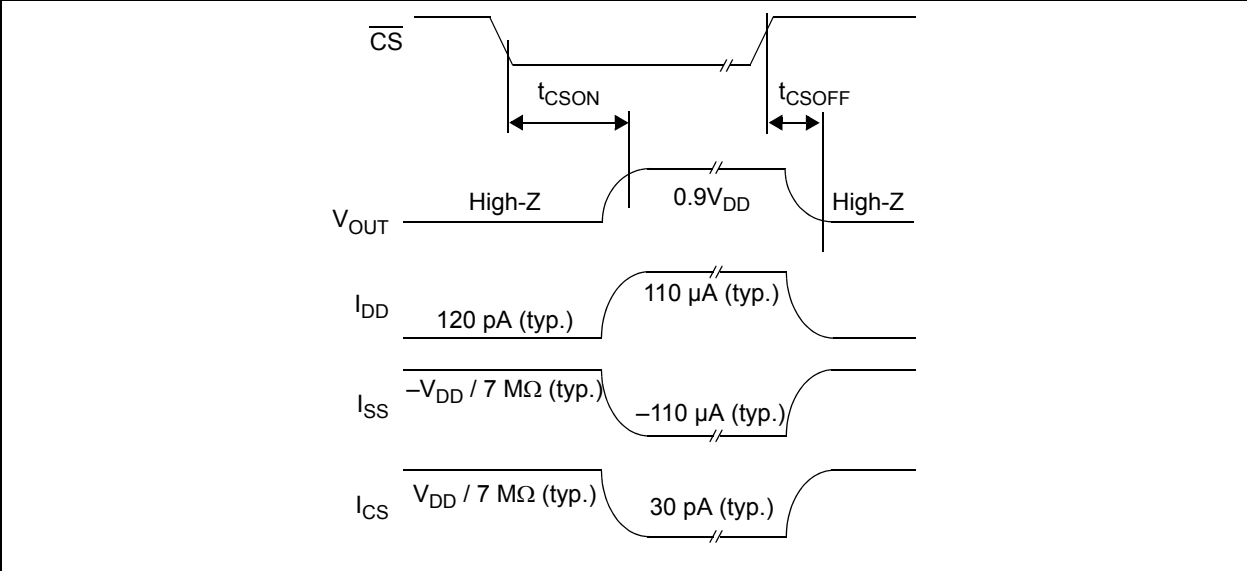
$\overline{CS}$

$t_{CSON}$

$t_{CSOFF}$

$V_{OUT}$ High-Z $0.9V_{DD}$ High-Z

$I_{DD}$ 120 pA (typ.) 110 µA (typ.)

$I_{SS}$ $-V_{DD}$ / 7 MΩ (typ.) –110 µA (typ.)

$I_{CS}$ $V_{DD}$ / 7 MΩ (typ.) 30 pA (typ.)